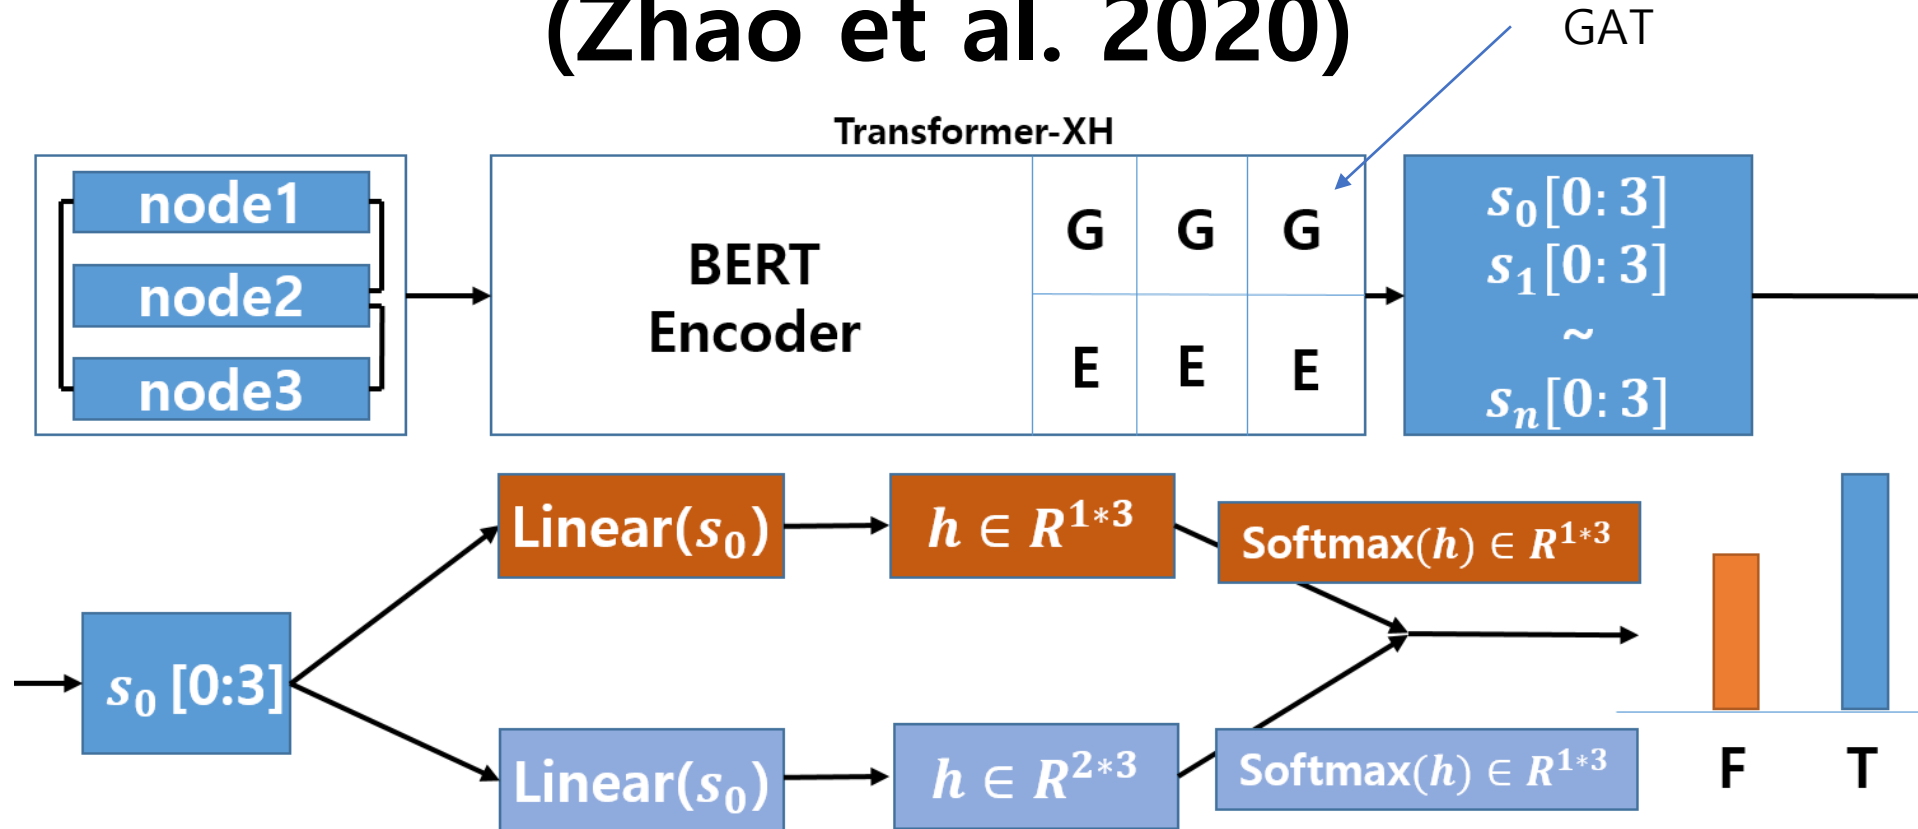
(Zhao et al. 2020)

GAT

Transformer-XH

node1

node2

node3

BERT Encoder

G G G

E E E

$s_0[0:3]$
$s_1[0:3]$
~
$s_n[0:3]$

Linear($s_0$)

$h \in R^{1*3}$

Softmax($h$) $\in R^{1*3}$

$s_0$ [0:3]

Linear($s_0$)

$h \in R^{2*3}$

Softmax($h$) $\in R^{1*3}$

F T